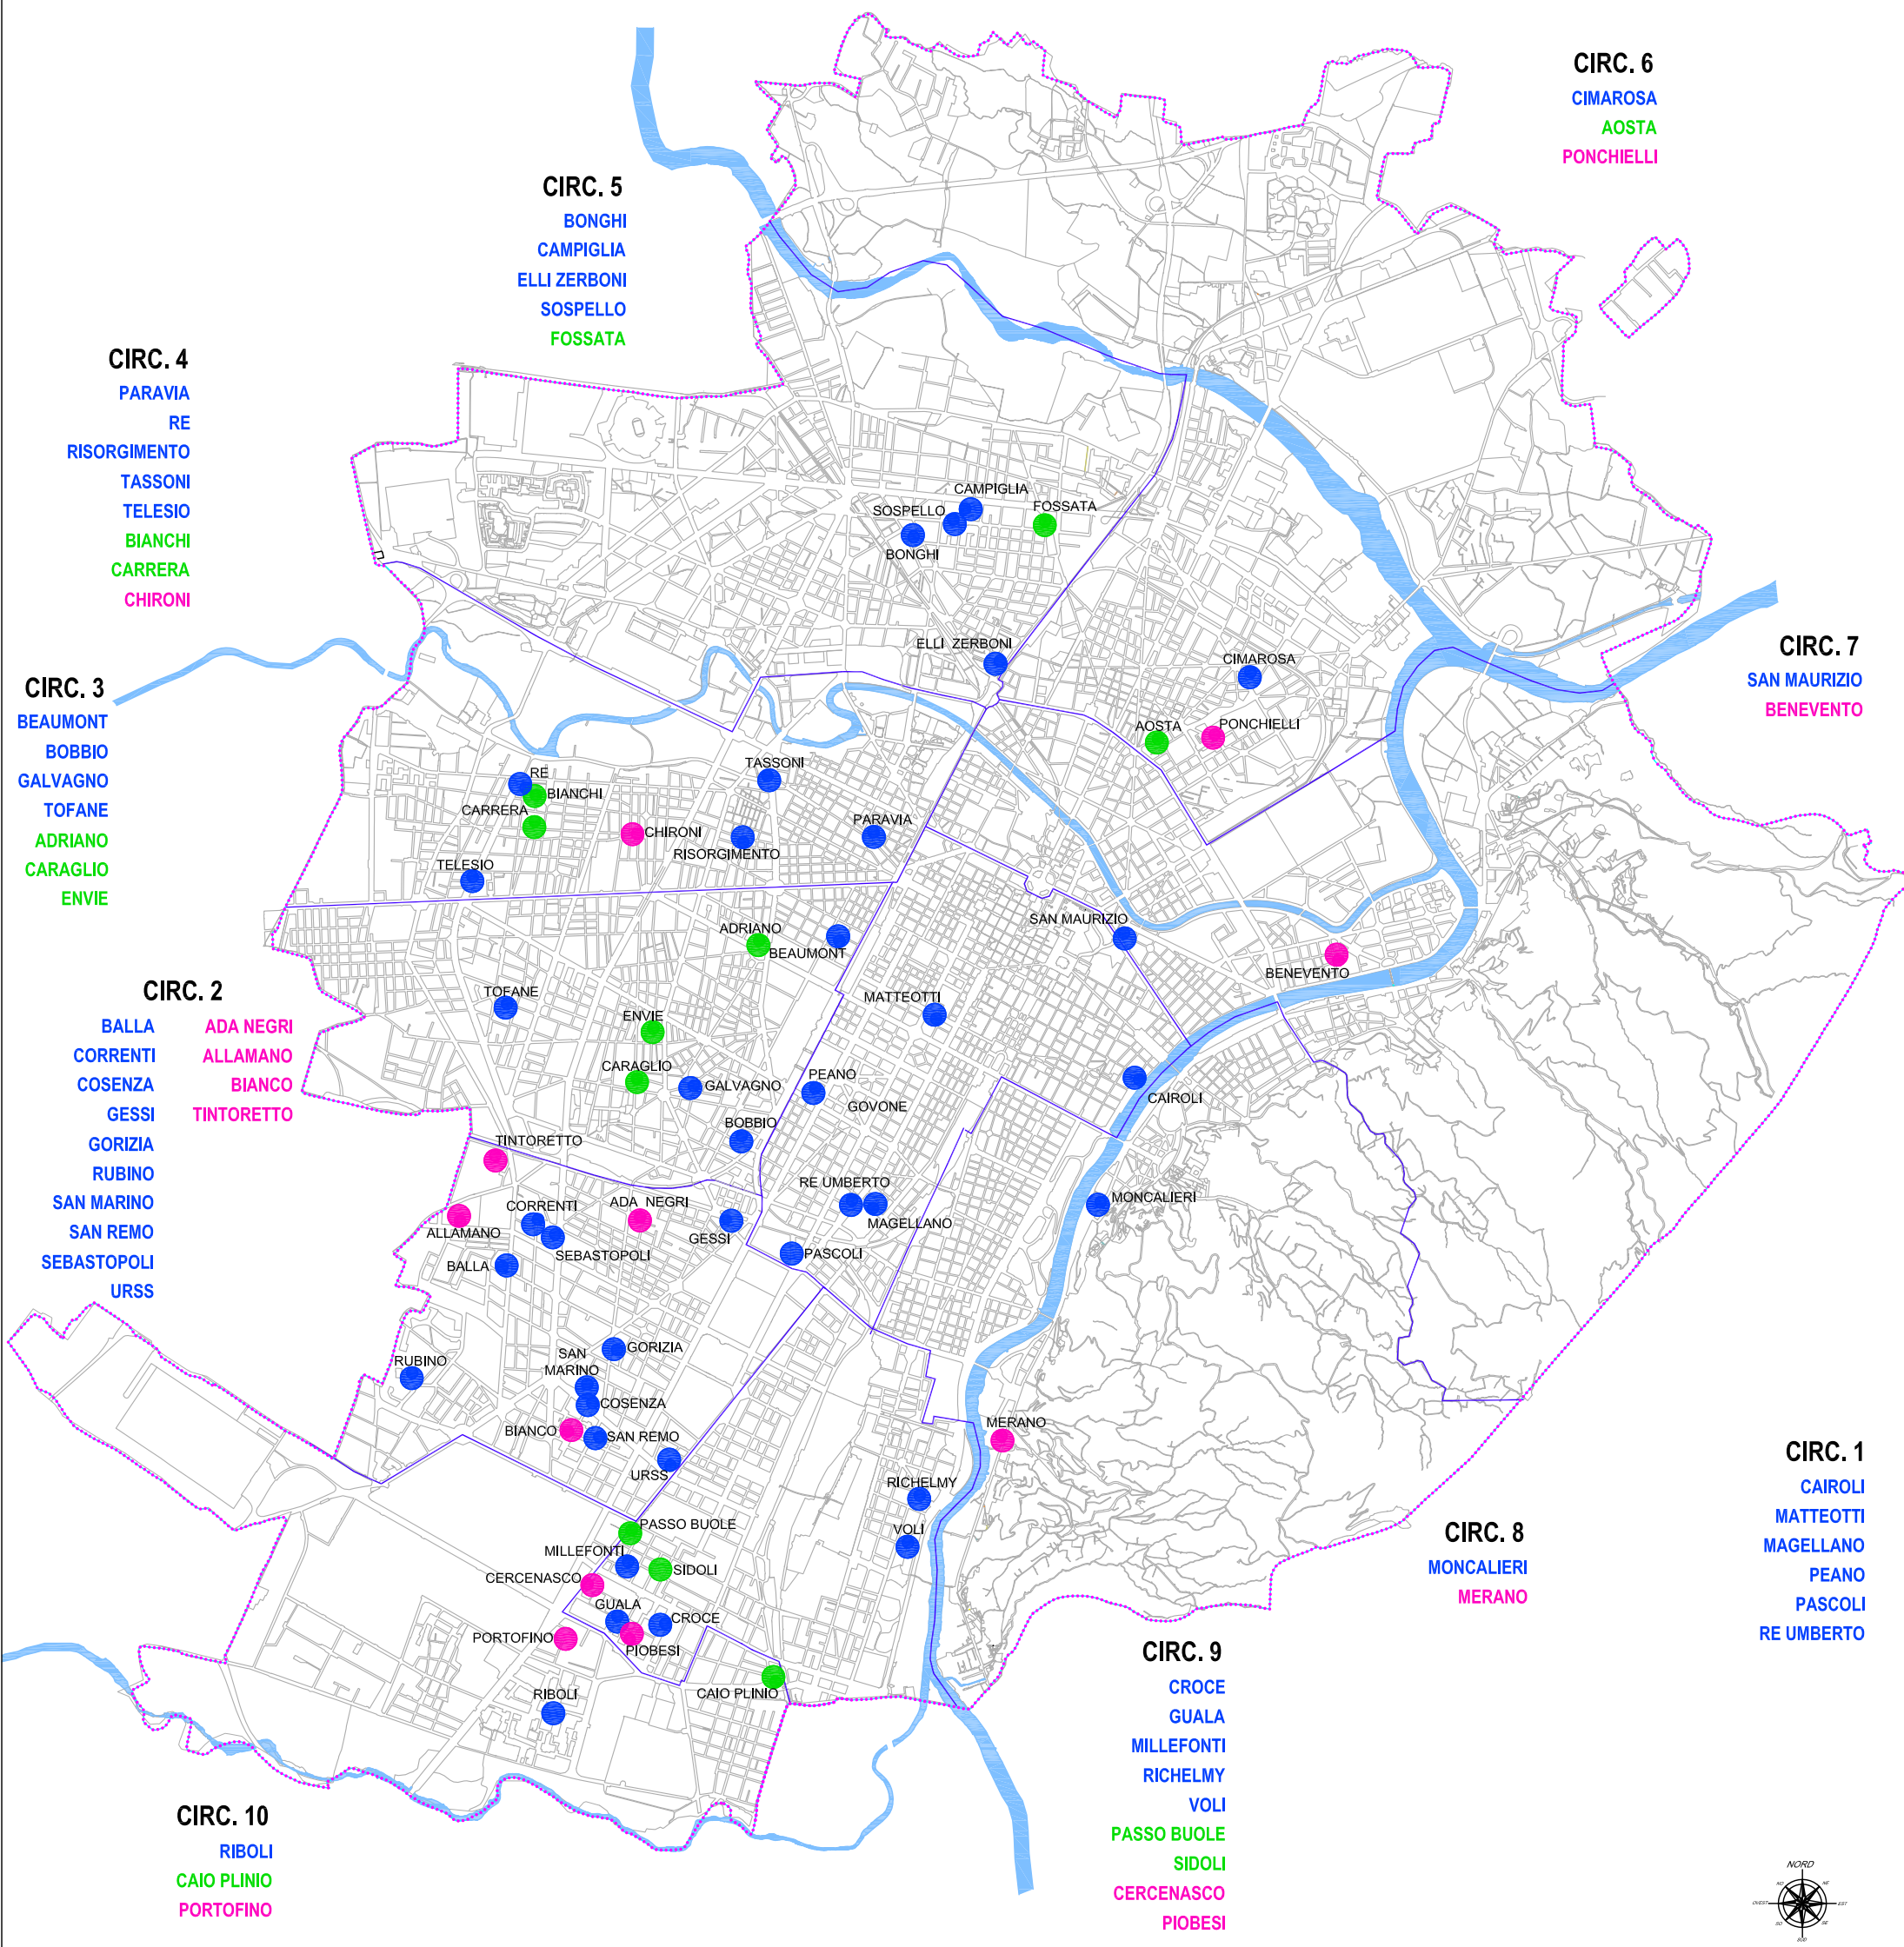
CIRC. 6
CIMAROSA
AOSTA
PONCHIELLI

CIRC. 5
BONGHI
CAMPIGLIA
ELLI ZERBONI
SOSPELLO
FOSSATA

CIRC. 4
PARAVIA
RE
RISORGIMENTO
TASSONI
TELESIO
BIANCHI
CARRERA
CHIRONI

CIRC. 3
BEAUMONT
BOBBIO
GALVAGNO
TOFANE
ADRIANO
CARAGLIO
ENVIE

CIRC. 7
SAN MAURIZIO
BENEVENTO

CIRC. 2
BALLA
CORRENTI
COSENZA
GESSI
GORIZIA
RUBINO
SAN MARINO
SAN REMO
SEBASTOPOLI
URSS

ADA NEGRI
ALLAMANO
BIANCO
TINTORETTO

CAMPIGLIA
SOSPELLO
FOSSATA
BONGHI
ELLI ZERBONI
CIMAROSA
AOSTA
PONCHIELLI
RE
TASSONI
BIANCHI
CARRERA
CHIRONI
PARAVIA
RISORGIMENTO
TELESIO
SAN MAURIZIO
ADRIANO
BEAUMONT
BENEVENTO
TOFANE
MATTEOTTI
ENVIE
CARAGLIO
GALVAGNO
PEANO
GOVONE
CAIROLI
BOBBIO
TINTORETTO
RE UMBERTO
MONCALIERI
CORRENTI
ADA NEGRI
ALLAMANO
MAGELLANO
GESSI
SEBASTOPOLI
PASCOLI
BALLA
GORIZIA
RUBINO
SAN MARINO
COSENZA
BIANCO
SAN REMO
MERANO
URSS
RICHELMY
PASSO BUOLE
VOLI
MILLEFONTI
SIDOLI
CERCENASCO
GUALA
CROCE
PORTOFINO
PIOBESI
RIBOLI
CAIO PLINIO

CIRC. 1
CAIROLI
MATTEOTTI
MAGELLANO
PEANO
PASCOLI
RE UMBERTO

CIRC. 8
MONCALIERI
MERANO

CIRC. 9
CROCE
GUALA
MILLEFONTI
RICHELMY
VOLI
PASSO BUOLE
SIDOLI
CERCENASCO
PIOBESI

CIRC. 10
RIBOLI
CAIO PLINIO
PORTOFINO

NORD
OVEST
EST
SUD